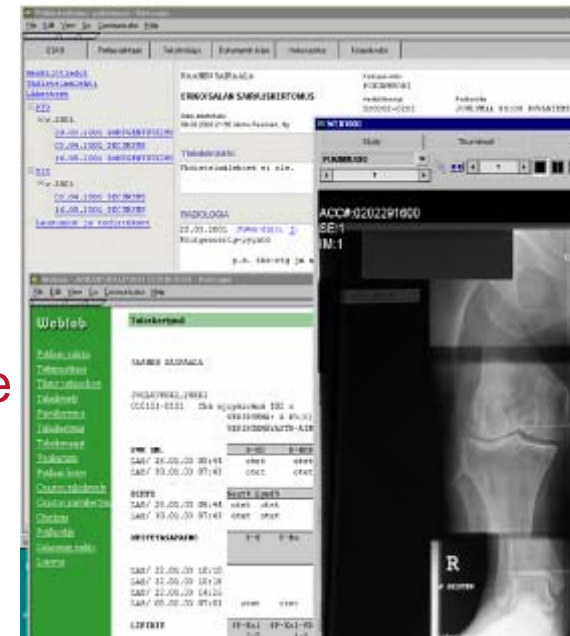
File Edit View Go Communicator Help

ESKO | Perustiedot | Tekstitiedot | Dokumentit | Hakuasetus | Tulosteet

ERIKOISALAN SAIRAUSKERTOMUS

Tekstitiedot

Tekstitiedot ei ole.

RADIOLOGIA

ACC#:0202291600
SE:1
IM:1

Weblab

R

e